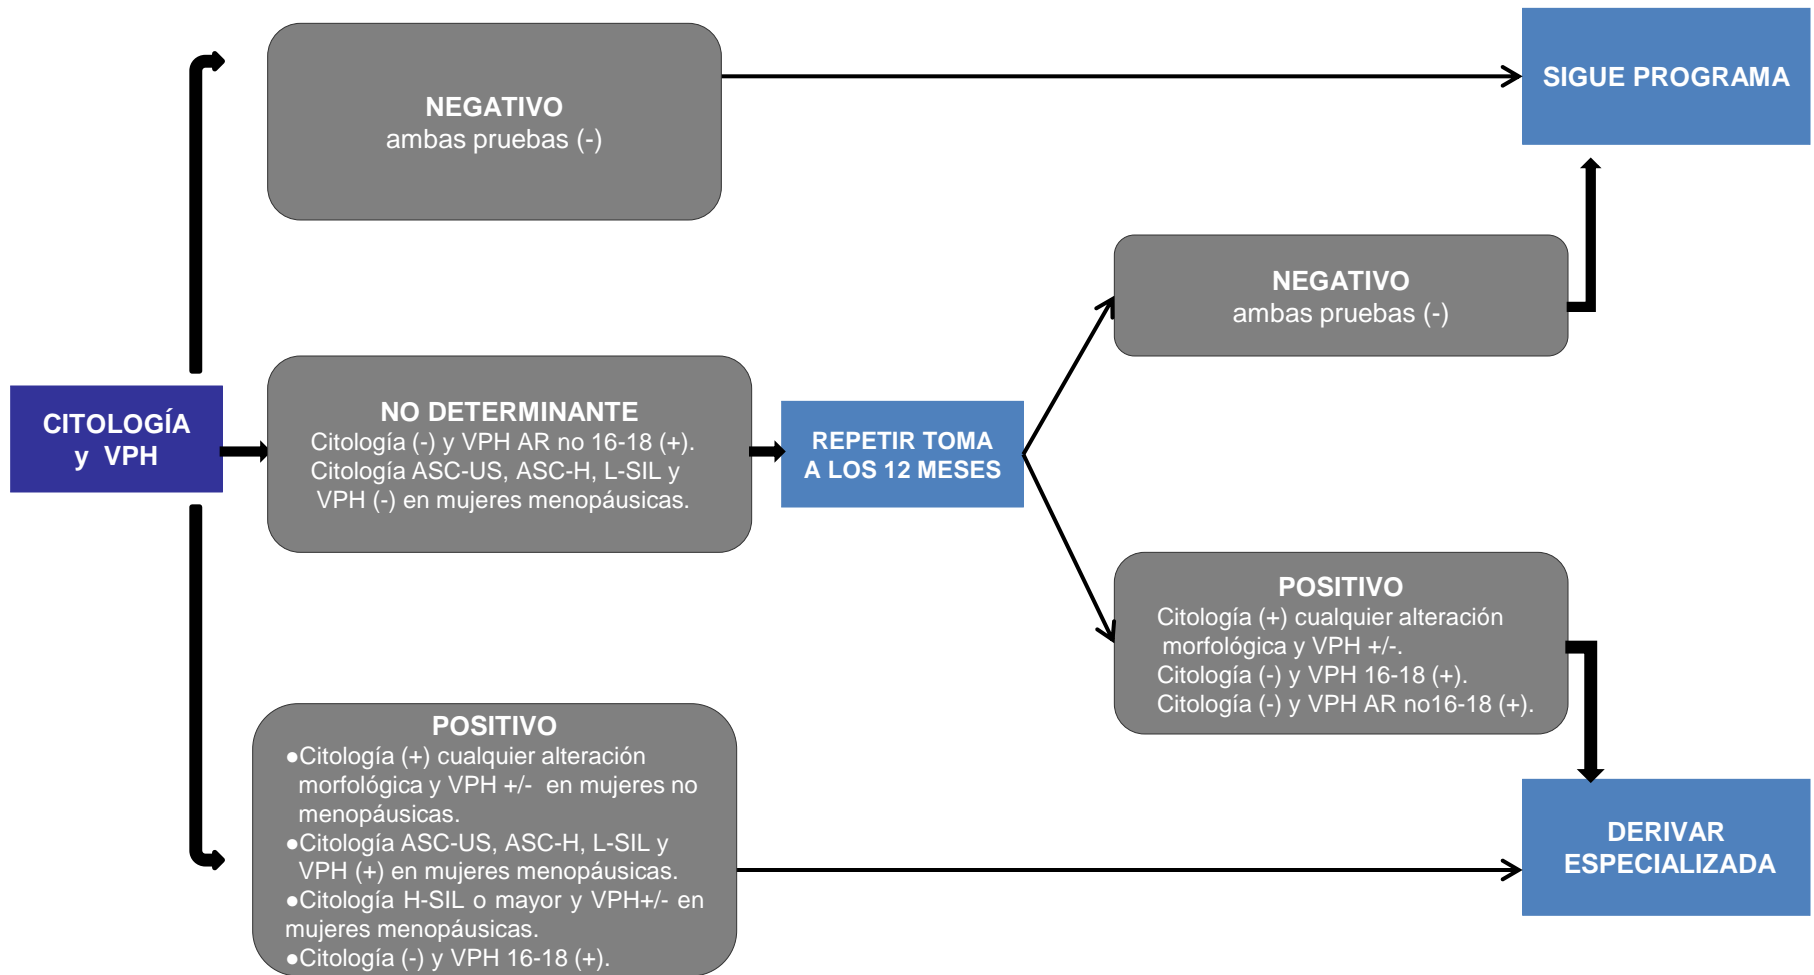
CITOLOGÍA y VPH

NEGATIVO
ambas pruebas (-)

SIGUE PROGRAMA

NO DETERMINANTE
Citología (-) y VPH AR no 16-18 (+).
Citología ASC-US, ASC-H, L-SIL y VPH (-) en mujeres menopáusicas.

REPETIR TOMA A LOS 12 MESES

NEGATIVO
ambas pruebas (-)

POSITIVO
Citología (+) cualquier alteración morfológica y VPH +/-.
Citología (-) y VPH 16-18 (+).
Citología (-) y VPH AR no16-18 (+).

POSITIVO
●Citología (+) cualquier alteración morfológica y VPH +/- en mujeres no menopáusicas.
●Citología ASC-US, ASC-H, L-SIL y VPH (+) en mujeres menopáusicas.
●Citología H-SIL o mayor y VPH+/- en mujeres menopáusicas.
●Citología (-) y VPH 16-18 (+).

DERIVAR ESPECIALIZADA